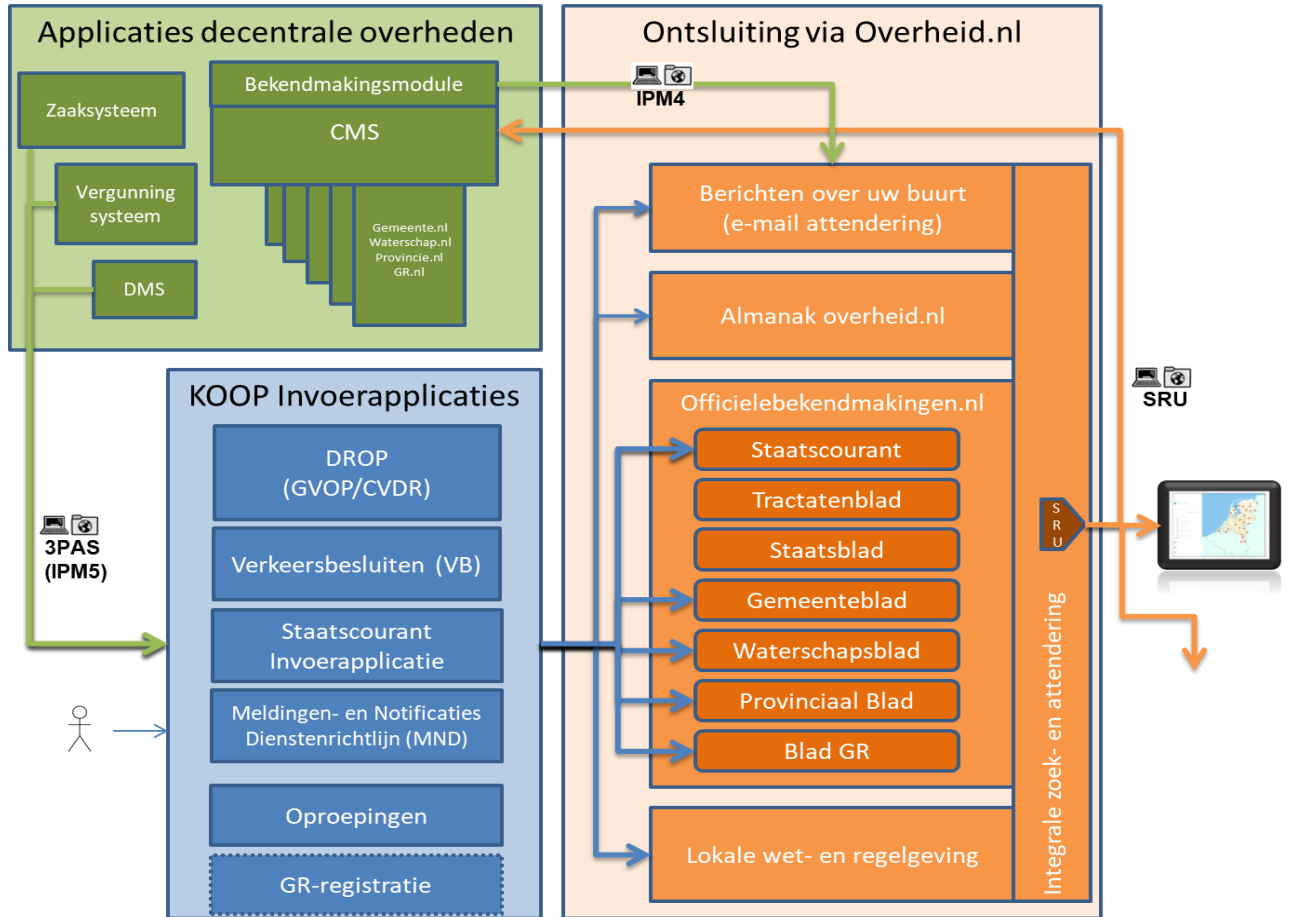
Applicaties decentrale overheden

Zaaksysteem

Vergunning systeem

DMS

Bekendmakingsmodule

CMS

Gemeente.nl
Waterschap.nl
Provincie.nl
GR.nl

Ontsluiting via Overheid.nl

IPM4

Berichten over uw buurt (e-mail attendering)

Almanak overheid.nl

Officielebekendmakingen.nl

Staatscourant

Tractatenblad

Staatsblad

Gemeenteblad

Waterschapsblad

Provinciaal Blad

Blad GR

Lokale wet- en regelgeving

Integrale zoek- en attendering

SRU

SRU

KOOP Invoerapplicaties

DROP (GVOP/CVDR)

Verkeersbesluiten (VB)

Staatscourant Invoerapplicatie

Meldingen- en Notificaties Dienstenrichtlijn (MND)

Oproepingen

GR-registratie

3PAS (IPM5)